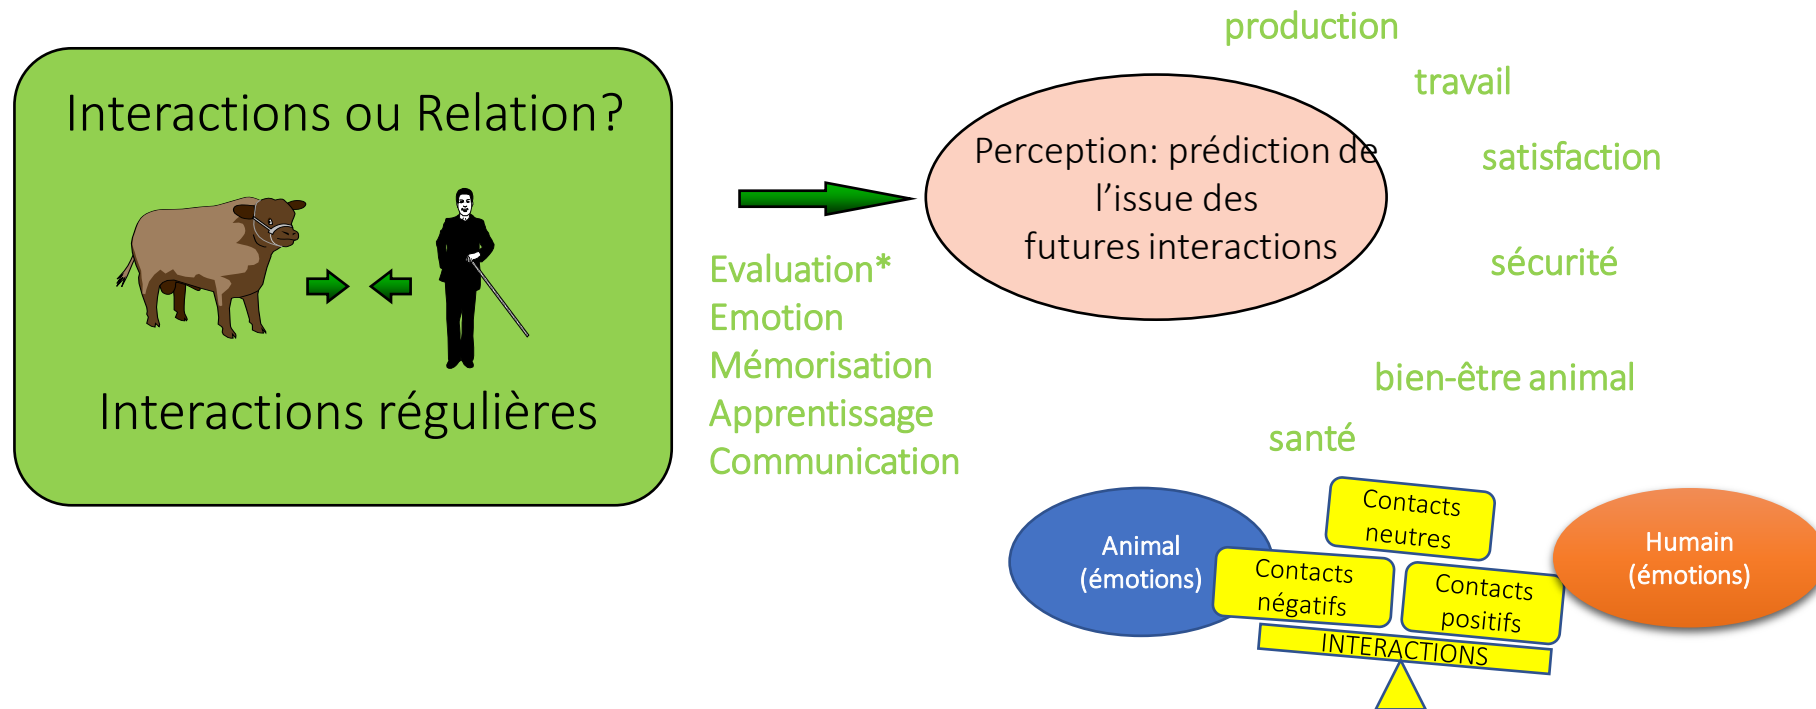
Interactions ou Relation?

Interactions régulières

Evaluation*
Emotion
Mémorisation
Apprentissage
Communication

Perception: prédiction de l'issue des futures interactions

production

travail

satisfaction

sécurité

bien-être animal

santé

Animal (émotions)

Contacts neutres

Contacts négatifs

Contacts positifs

Humain (émotions)

INTERACTIONS